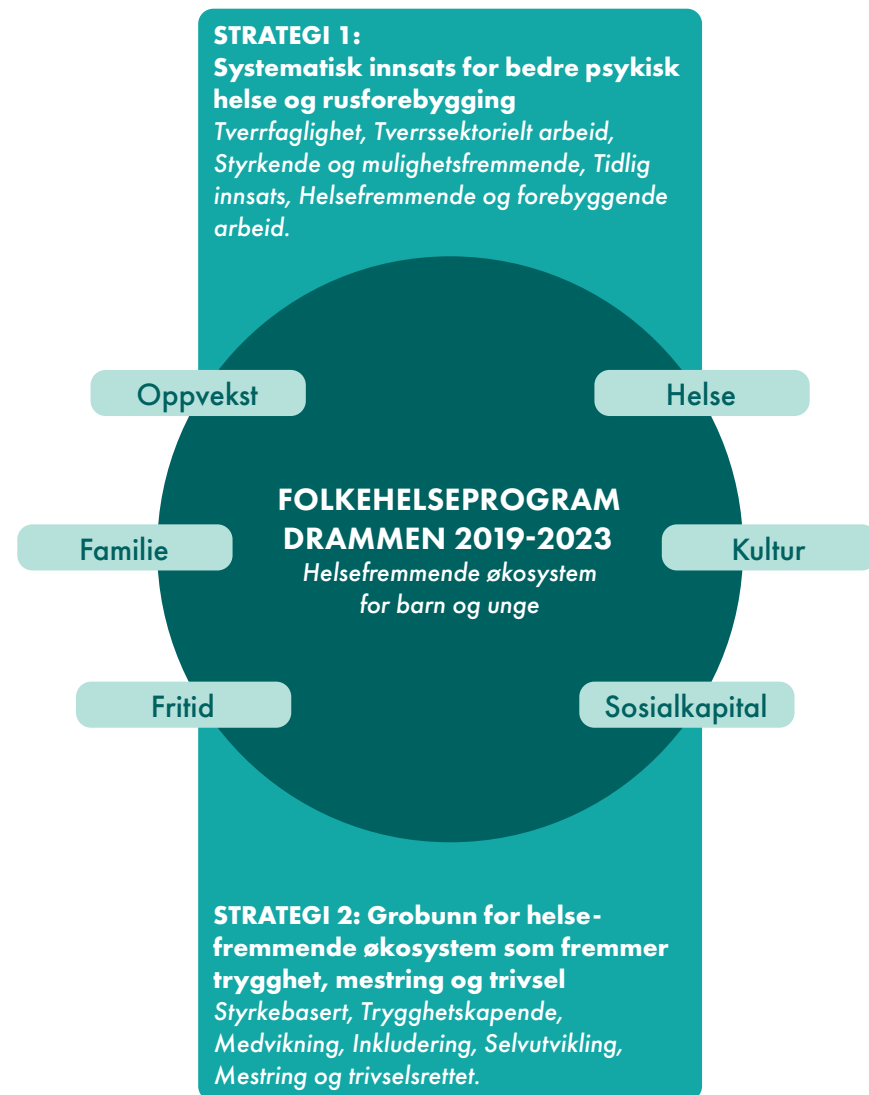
STRATEGI 1:
Systematisk innsats for bedre psykisk helse og rusforebygging
Tverrfaglighet, Tverrssektorielt arbeid, Styrkende og mulighetsfremmende, Tidlig innsats, Helsefremmende og forebyggende arbeid.

Oppvekst

Helse

FOLKEHELSEPROGRAM DRAMMEN 2019-2023
Helsefremmende økosystem for barn og unge

Familie

Kultur

Fritid

Sosialkapital

STRATEGI 2: Grobunn for helsefremmende økosystem som fremmer trygghet, mestring og trivsel
Styrkebasert, Trygghetskapende, Medvikning, Inkludering, Selvutvikling, Mestring og trivselsrettet.